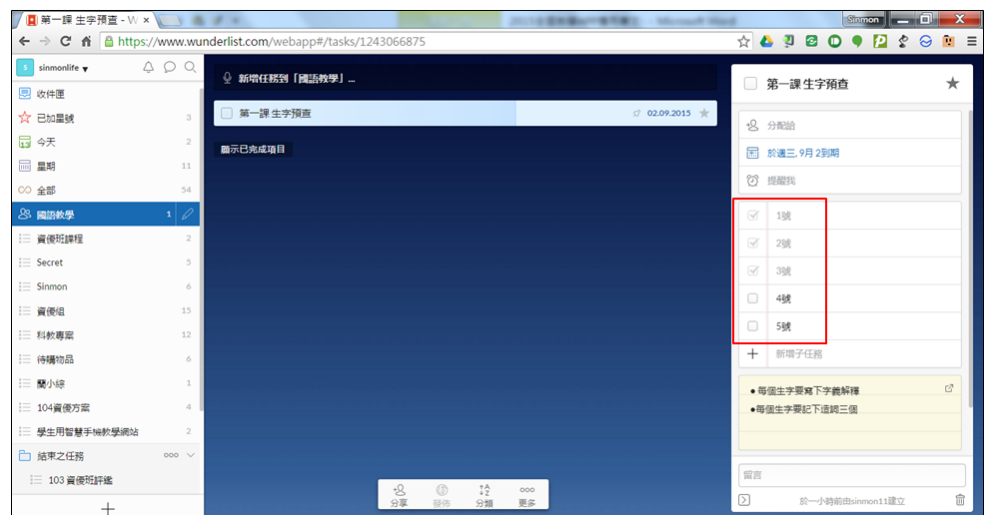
第一課 生字預查 - W ×

Sinmon

https://www.wunderlist.com/webapp#/tasks/1243066875

sinmonlife

收件匣
已加星號 3
今天 2
星期 11
全部 54
國語教學 1
資優班課程 2
Secret 5
Sinmon 6
資優組 15
科教專案 12
待購物品 6
閱小綠 1
104資優方案 4
學生用智慧手機教學網站 2
結束之任務
103 資優班評鑑

新增任務到「國語教學」...

第一課 生字預查 02.09.2015

顯示已完成項目

分享 發件 分類 更多

第一課 生字預查

分配給
於週三, 9月 2 到期
提醒我

1號
2號
3號
4號
5號
新增子任務

●每個生字要寫下字義解釋
●每個生字要記下造詞三個

留言

於一小時前由sinmon11建立